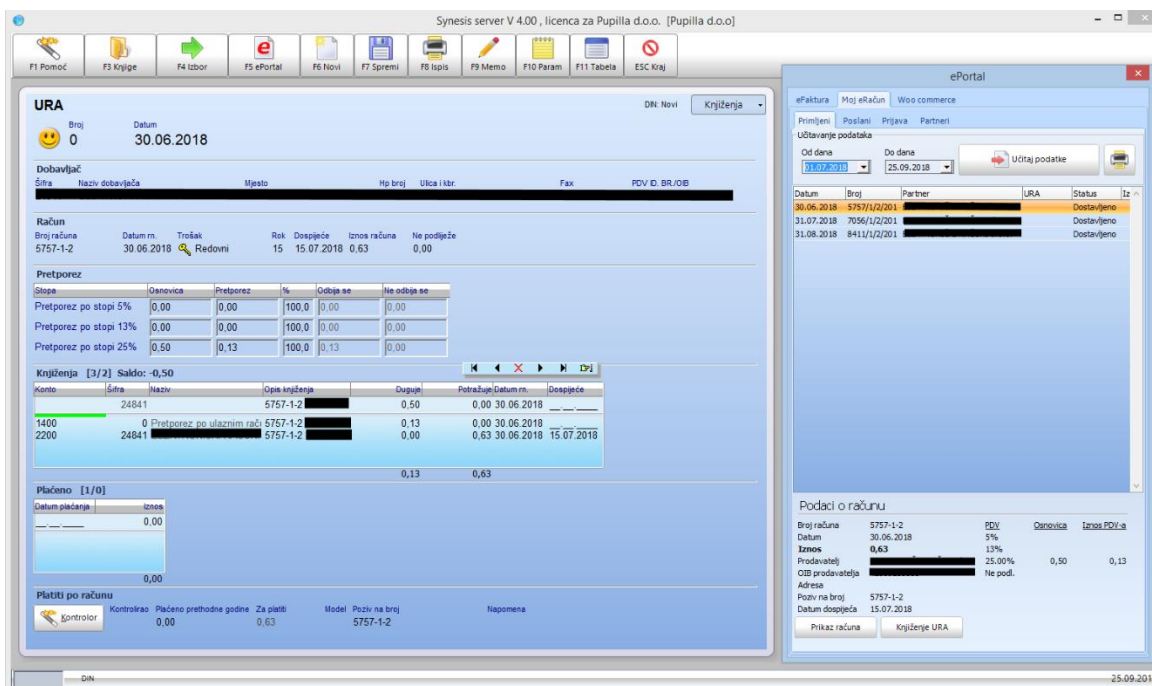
Synesis server V 4.00 , licenca za Pupilla d.o.o. [Pupilla d.o.o]

F1 Pomoć | F3 Knjige | F4 Izbor | F5 ePortal | F6 Novi | F7 Spremi | F8 Ispis | F9 Memo | F10 Param | F11 Tabela | ESC Kraj

URA
DN: Novi
Knjiženja

Broj 0
Datum 30.06.2018

Dobavljač
Šifra | Naziv dobavljača | Mjesto | Hp broj | Ulica i kbr. | Fax | PDV ID. BR./OIB

Račun
Broj računa 5757-1-2
Datum rn. 30.06.2018
Trošak Redovni
Rok 15
Dospijeće 15.07.2018
Iznos računa 0,63
Ne podliježe 0,00

Pretporez

| Stopa | Osnovica | Pretporez | % | Odbija se | Ne odbija se |
|---|---|---|---|---|---|
| Pretporez po stopi 5% | 0,00 | 0,00 | 100,0 | 0,00 | 0,00 |
| Pretporez po stopi 13% | 0,00 | 0,00 | 100,0 | 0,00 | 0,00 |
| Pretporez po stopi 25% | 0,50 | 0,13 | 100,0 | 0,13 | 0,00 |

Knjiženja [3/2] Saldo: -0,50

| Konto | Šifra | Naziv | Opis knjiženja | Duguje | Potražuje | Datum rn. | Dospijeće |
|---|---|---|---|---|---|---|---|
| | 24841 | | 5757-1-2 | 0,50 | 0,00 | 30.06.2018 | __.__.____ |
| 1400 | 0 | Pretporez po ulaznim rač | 5757-1-2 | 0,13 | 0,00 | 30.06.2018 | __.__.____ |
| 2200 | 24841 | | 5757-1-2 | 0,00 | 0,63 | 30.06.2018 | 15.07.2018 |
| | | | | 0,13 | 0,63 | | |

Plaćeno [1/0]
Datum plaćanja | Iznos
__.__.____ 0,00
0,00

Platiti po računu
Kontrolor
Kontrolirao | Plaćeno prethodne godine 0,00 | Za platiti 0,63 | Model | Poziv na broj 5757-1-2 | Napomena

ePortal
eFaktura | Moj eRačun | Woo commerce
Primljeni | Poslani | Prijava | Partneri
Učitavanje podataka
Od dana 01.07.2018
Do dana 25.09.2018
Učitaj podatke

| Datum | Broj | Partner | URA | Status | Iz |
|---|---|---|---|---|---|
| 30.06.2018 | 5757/1/2/201 | | | Dostavljeno | |
| 31.07.2018 | 7056/1/2/201 | | | Dostavljeno | |
| 31.08.2018 | 8411/1/2/201 | | | Dostavljeno | |

Podaci o računu
Broj računa 5757-1-2
Datum 30.06.2018
Iznos 0,63
Prodavatelj
OIB prodavatelja
Adresa
Poziv na broj 5757-1-2
Datum dospijeća 15.07.2018

| PDV | Osnovica | Iznos PDV-a |
|---|---|---|
| 5% | | |
| 13% | | |
| 25.00% | 0,50 | 0,13 |
| Ne podl. | | |

Prikaz računa
Knjiženje URA

DIN
25.09.201